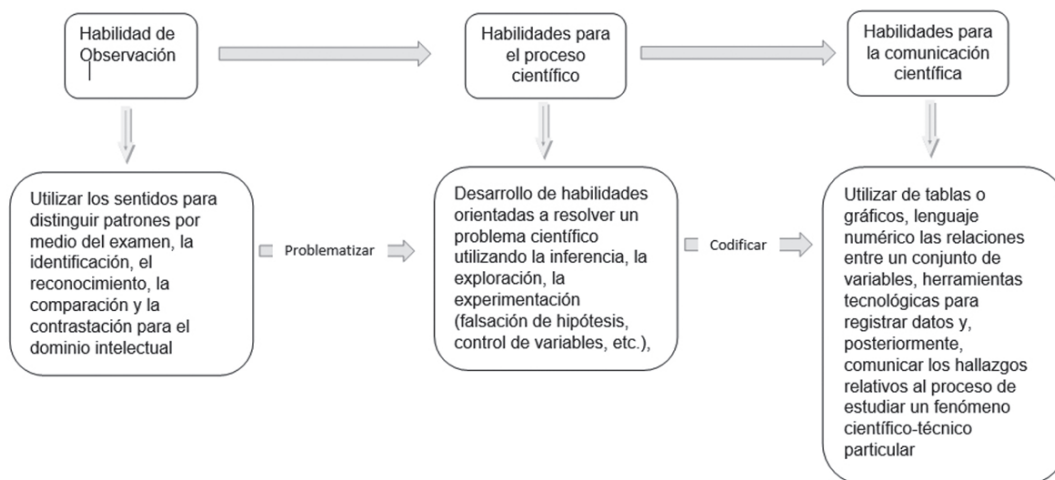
Habilidad de Observación

Habilidades para el proceso científico

Habilidades para la comunicación científica

Utilizar los sentidos para distinguir patrones por medio del examen, la identificación, el reconocimiento, la comparación y la contrastación para el dominio intelectual

Problematizar

Desarrollo de habilidades orientadas a resolver un problema científico utilizando la inferencia, la exploración, la experimentación (falsación de hipótesis, control de variables, etc.),

Codificar

Utilizar de tablas o gráficos, lenguaje numérico las relaciones entre un conjunto de variables, herramientas tecnológicas para registrar datos y, posteriormente, comunicar los hallazgos relativos al proceso de estudiar un fenómeno científico-técnico particular